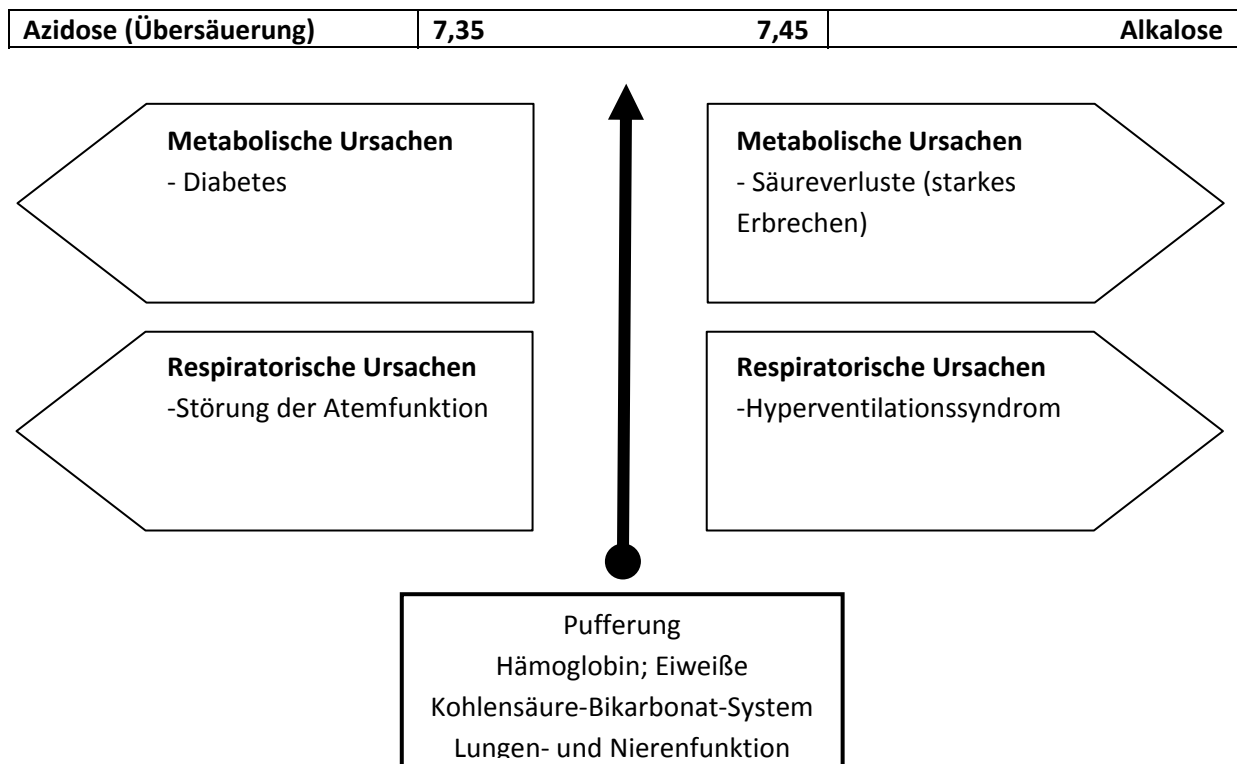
| Azidose (Übersäuerung) | 7,35 7,45 | Alkalose |
|---|---|---|

**Metabolische Ursachen**
- Diabetes

**Metabolische Ursachen**
- Säureverluste (starkes Erbrechen)

**Respiratorische Ursachen**
-Störung der Atemfunktion

**Respiratorische Ursachen**
-Hyperventilationssyndrom

Pufferung
Hämoglobin; Eiweiße
Kohlensäure-Bikarbonat-System
Lungen- und Nierenfunktion